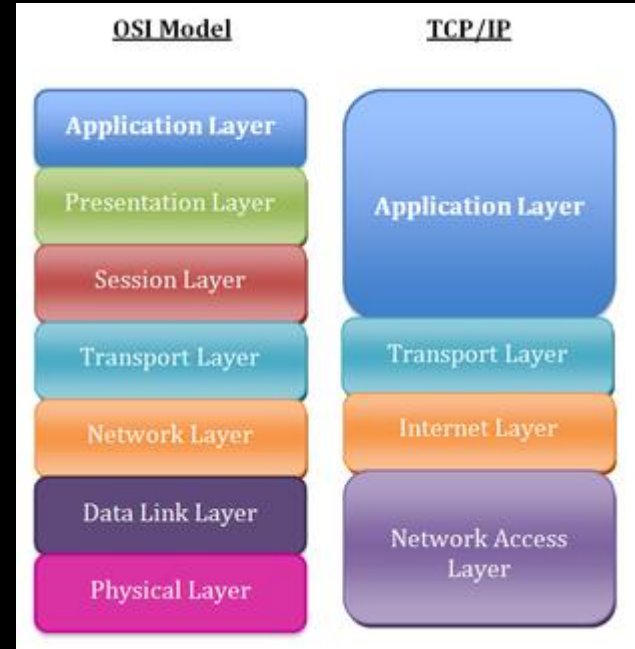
OSI Model

Application Layer
Presentation Layer
Session Layer
Transport Layer
Network Layer
Data Link Layer
Physical Layer

TCP/IP

Application Layer
Transport Layer
Internet Layer
Network Access Layer